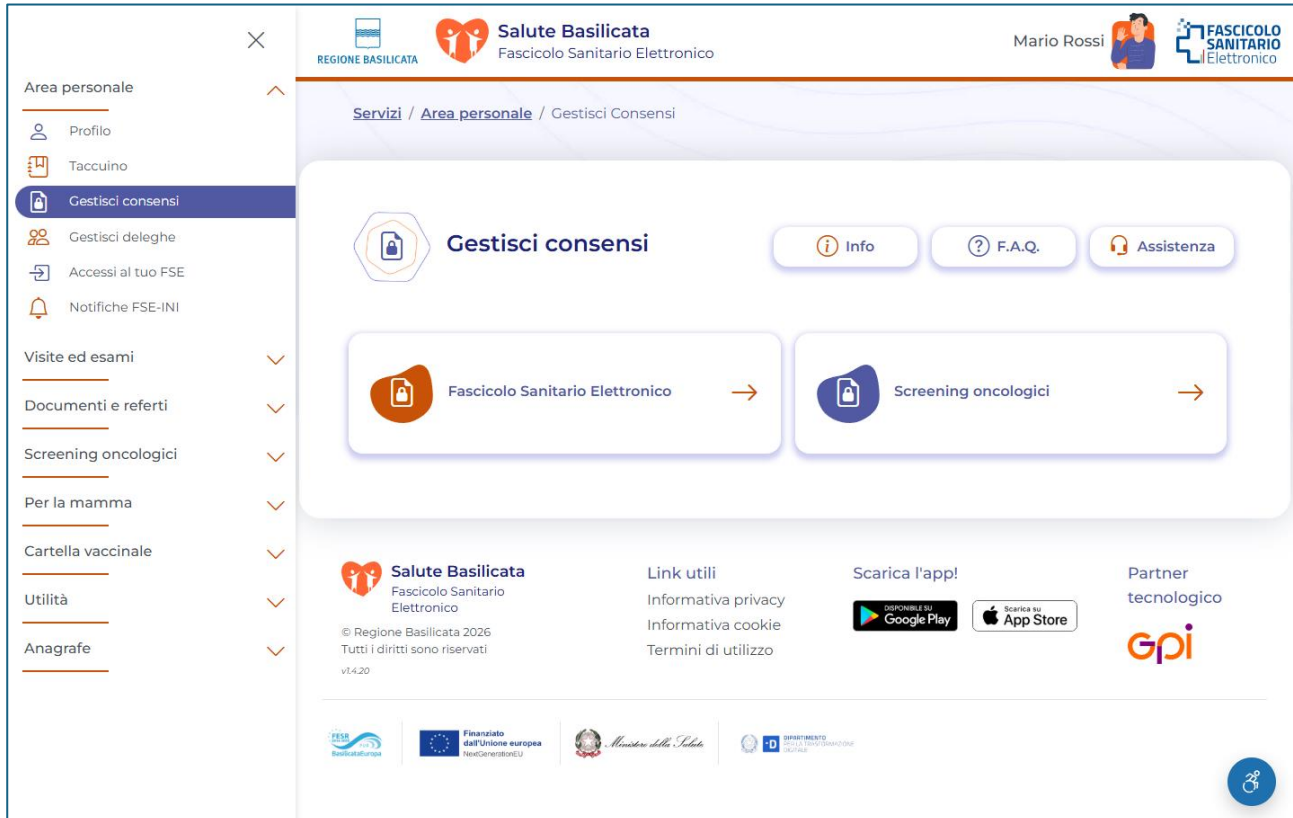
Area personale
Profilo
Taccuino
Gestisci consensi
Gestisci deleghe
Accessi al tuo FSE
Notifiche FSE-INI
Visite ed esami
Documenti e referti
Screening oncologici
Per la mamma
Cartella vaccinale
Utilità
Anagrafe

REGIONE BASILICATA
Salute Basilicata
Fascicolo Sanitario Elettronico
Mario Rossi
FASCICOLO SANITARIO Elettronico

Servizi / Area personale / Gestisci Consensi

Gestisci consensi
Info
F.A.Q.
Assistenza

Fascicolo Sanitario Elettronico →
Screening oncologici →

Salute Basilicata
Fascicolo Sanitario Elettronico
© Regione Basilicata 2026
Tutti i diritti sono riservati
v1.4.20

Link utili
Informativa privacy
Informativa cookie
Termini di utilizzo

Scarica l'app!
DISPONIBILE SU Google Play
Scarica su App Store

Partner tecnologico
GPI

FESR BasilicataEuropa
Finanziato dall'Unione europea NextGenerationEU
Ministero della Salute
DIPARTIMENTO PER LA TRASFORMAZIONE DIGITALE